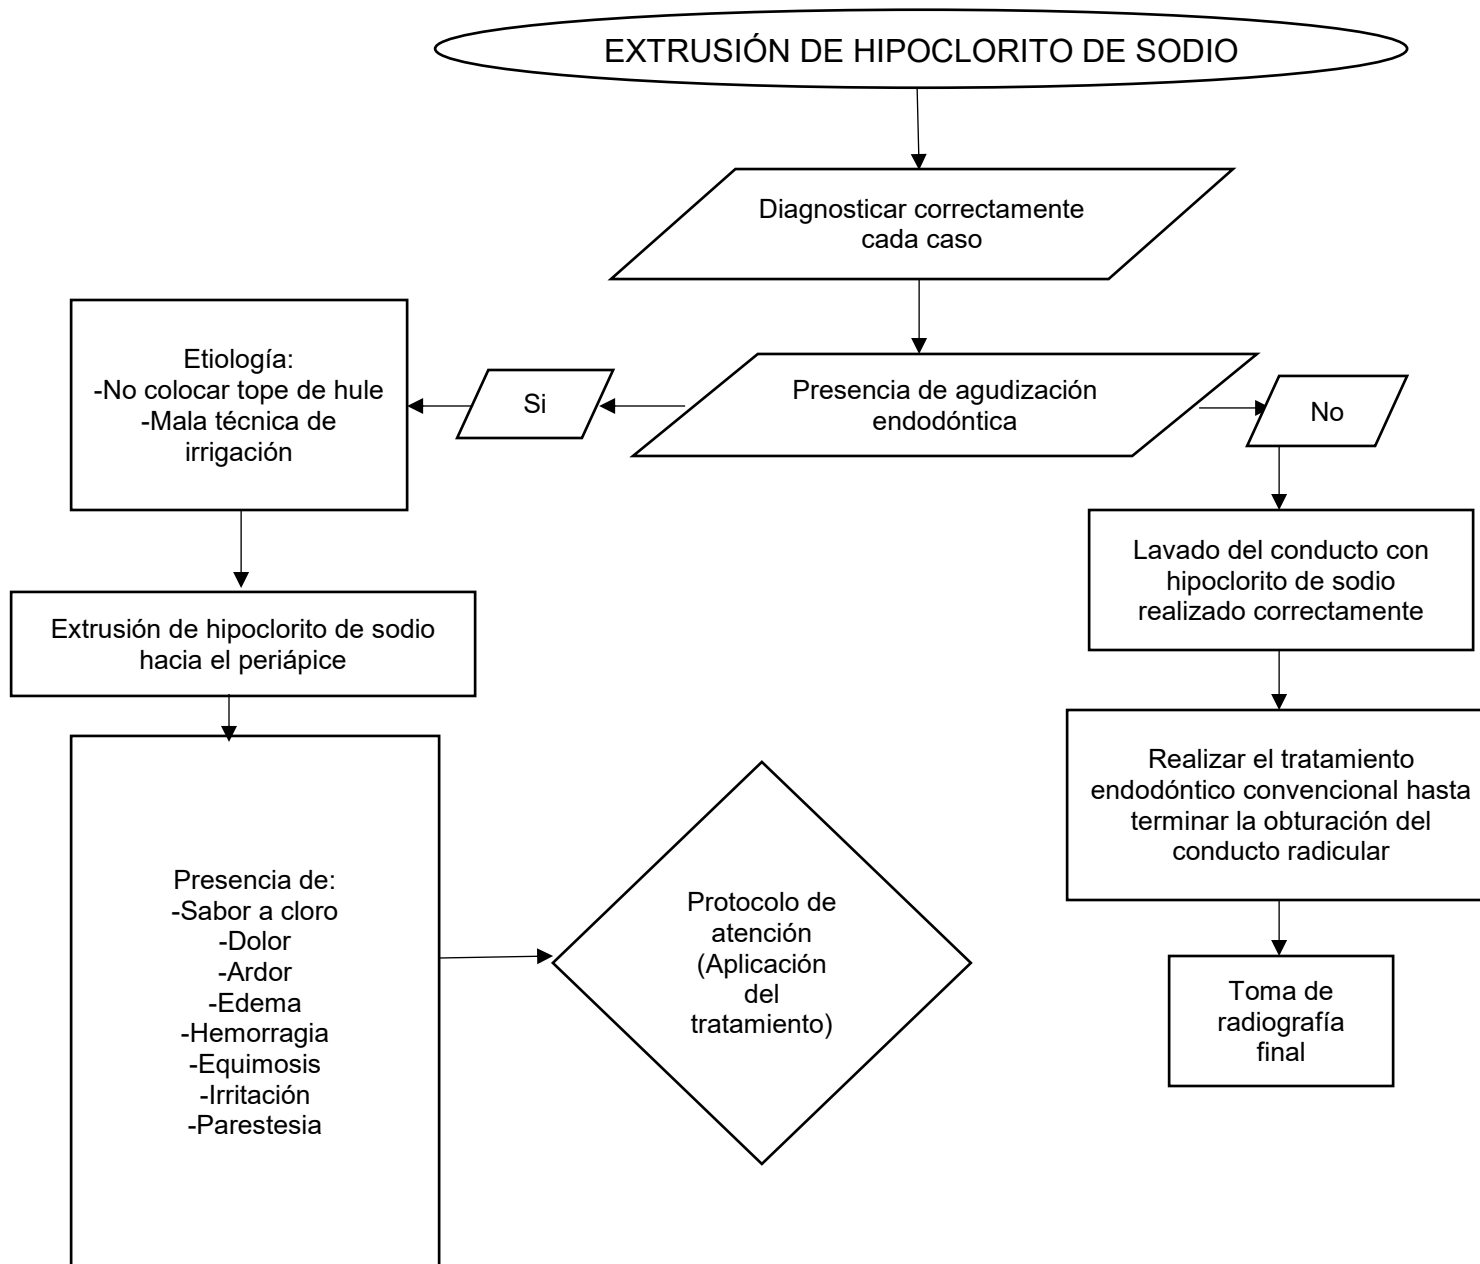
EXTRUSIÓN DE HIPOCLORITO DE SODIO

Diagnosticar correctamente cada caso

Presencia de agudización endodóntica

Si

Etiología:
-No colocar tope de hule
-Mala técnica de irrigación

Extrusión de hipoclorito de sodio hacia el periápice

Presencia de:
-Sabor a cloro
-Dolor
-Ardor
-Edema
-Hemorragia
-Equimosis
-Irritación
-Parestesia

Protocolo de atención (Aplicación del tratamiento)

No

Lavado del conducto con hipoclorito de sodio realizado correctamente

Realizar el tratamiento endodóntico convencional hasta terminar la obturación del conducto radicular

Toma de radiografía final